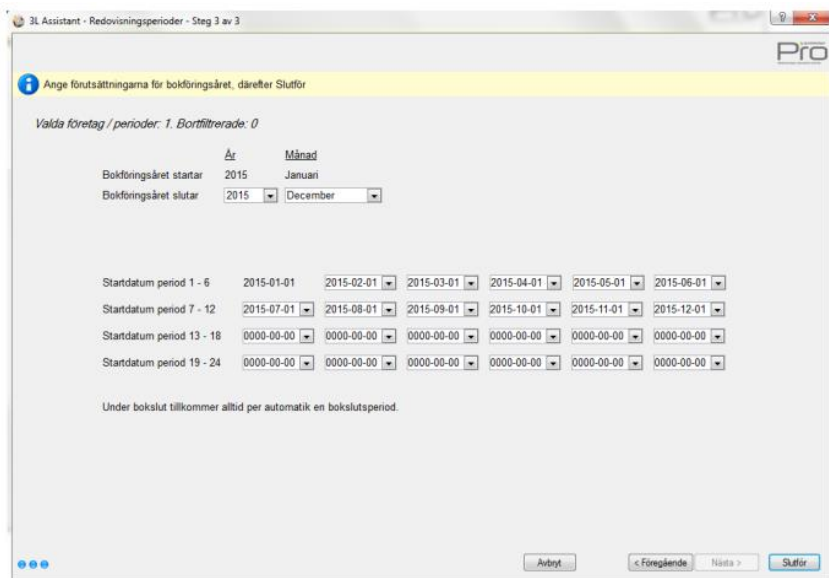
3L Assistant - Redovisningsperioder - Steg 3 av 3

Pro

Ange förutsättningarna för bokföringsåret, därefter Slutför

Valda företag / perioder: 1. Bortfiltrerade: 0

| | År | Månad |
|---|---|---|
| Bokföringsåret startar | 2015 | Januari |
| Bokföringsåret slutar | 2015 | December |

| | | | | | | |
|---|---|---|---|---|---|---|
| Startdatum period 1 - 6 | 2015-01-01 | 2015-02-01 | 2015-03-01 | 2015-04-01 | 2015-05-01 | 2015-06-01 |
| Startdatum period 7 - 12 | 2015-07-01 | 2015-08-01 | 2015-09-01 | 2015-10-01 | 2015-11-01 | 2015-12-01 |
| Startdatum period 13 - 18 | 0000-00-00 | 0000-00-00 | 0000-00-00 | 0000-00-00 | 0000-00-00 | 0000-00-00 |
| Startdatum period 19 - 24 | 0000-00-00 | 0000-00-00 | 0000-00-00 | 0000-00-00 | 0000-00-00 | 0000-00-00 |

Under bokslut tillkommer alltid per automatik en bokslutsperiod.

Avbryt | < Föregående | Nästa > | Slutför